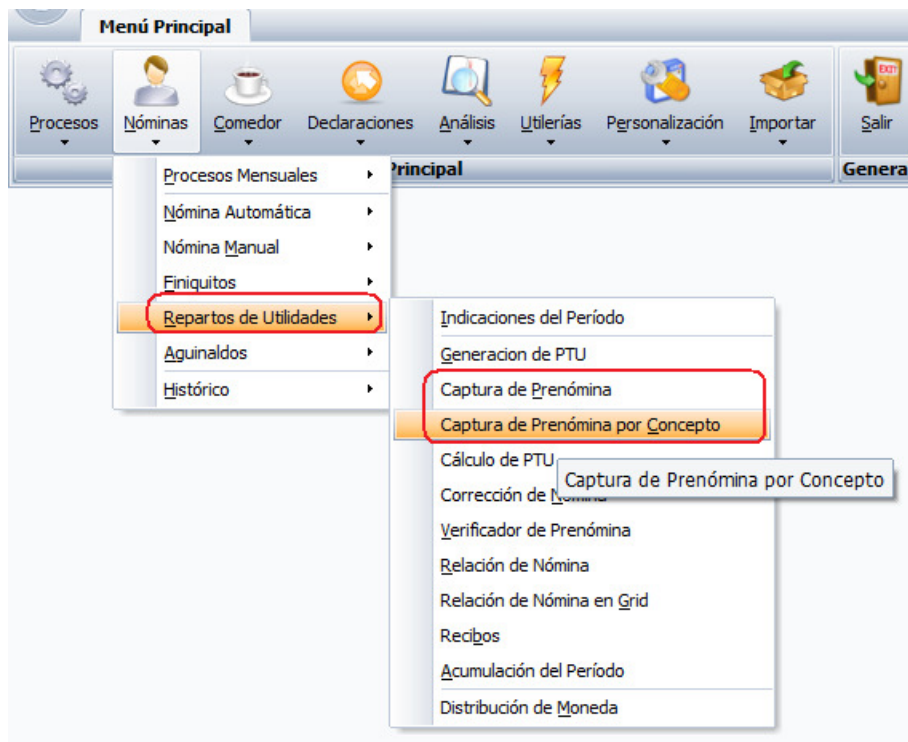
Menú Principal

Procesos
Nóminas
Comedor
Declaraciones
Análisis
Utilerías
Personalización
Importar
Salir

Principal
Genera

Procesos Mensuales
Nómina Automática
Nómina Manual
Finiquitos
Repartos de Utilidades
Aguinaldos
Histórico

Indicaciones del Período
Generacion de PTU
Captura de Prenómina
Captura de Prenómina por Concepto
Cálculo de PTU
Corrección de Nómina
Verificador de Prenómina
Relación de Nómina
Relación de Nómina en Grid
Recibos
Acumulación del Período
Distribución de Moneda

Captura de Prenómina por Concepto